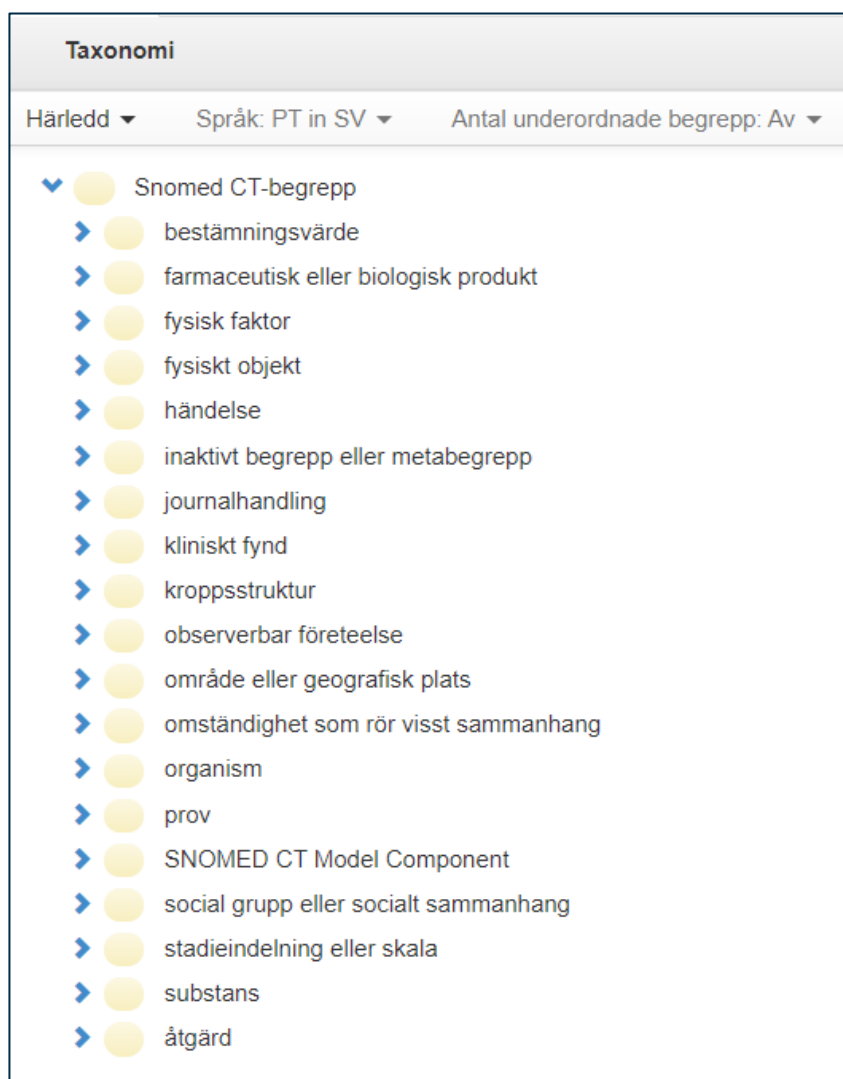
Taxonomi

Härledd ▾ Språk: PT in SV ▾ Antal underordnade begrepp: Av ▾

Snomed CT-begrepp
bestämningsvärde
farmaceutisk eller biologisk produkt
fysisk faktor
fysiskt objekt
händelse
inaktivt begrepp eller metabegrepp
journalhandling
kliniskt fynd
kroppsstruktur
observerbar företeelse
område eller geografisk plats
omständighet som rör visst sammanhang
organism
prov
SNOMED CT Model Component
social grupp eller socialt sammanhang
stadieindelning eller skala
substans
åtgärd